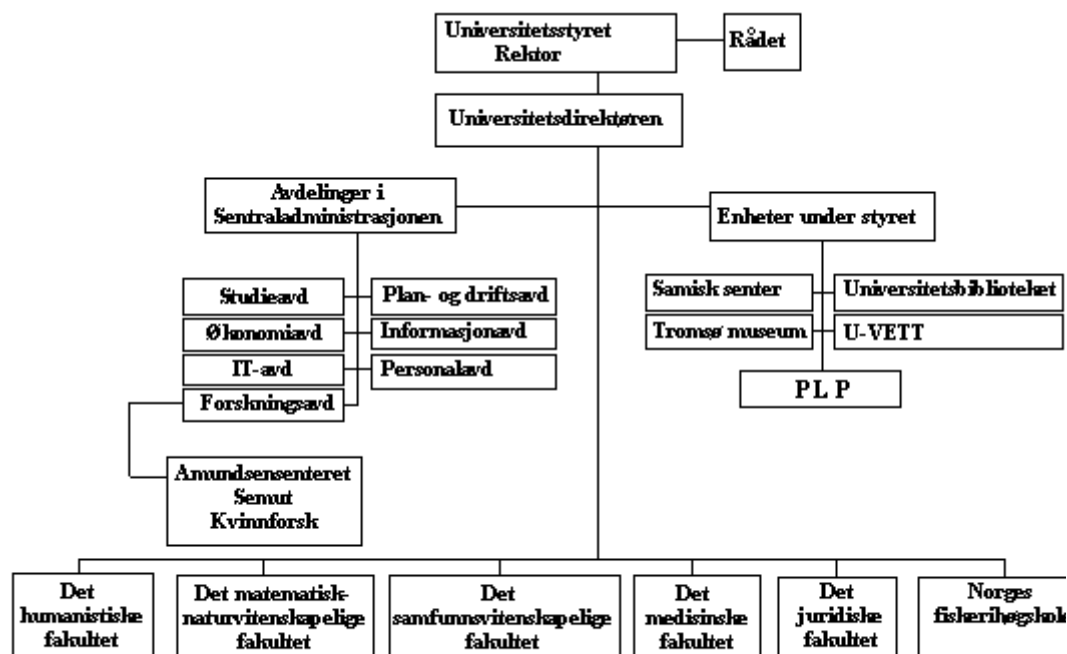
Universitetsstyret
Rektor

Rådet

Universitetsdirektøren

Avdelinger i
Sentraladministrasjonen

Enheter under styret

Studieavd

Plan- og driftsavd

Økonomiavd

Informasjonavd

IT-avd

Personalavd

Forskningsavd

Amundsensenteret
Senut
Kvinnforsk

Samisk senter

Universitetsbiblioteket

Tromsø museum

U-VETT

P L P

Det
humanistiske
fakultet

Det matematisk-
naturvitenskapelige
fakultet

Det
samfunnsvitenskapelige
fakultet

Det
medisinske
fakultet

Det
juridiske
fakultet

Norges
fiskerihøgskol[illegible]